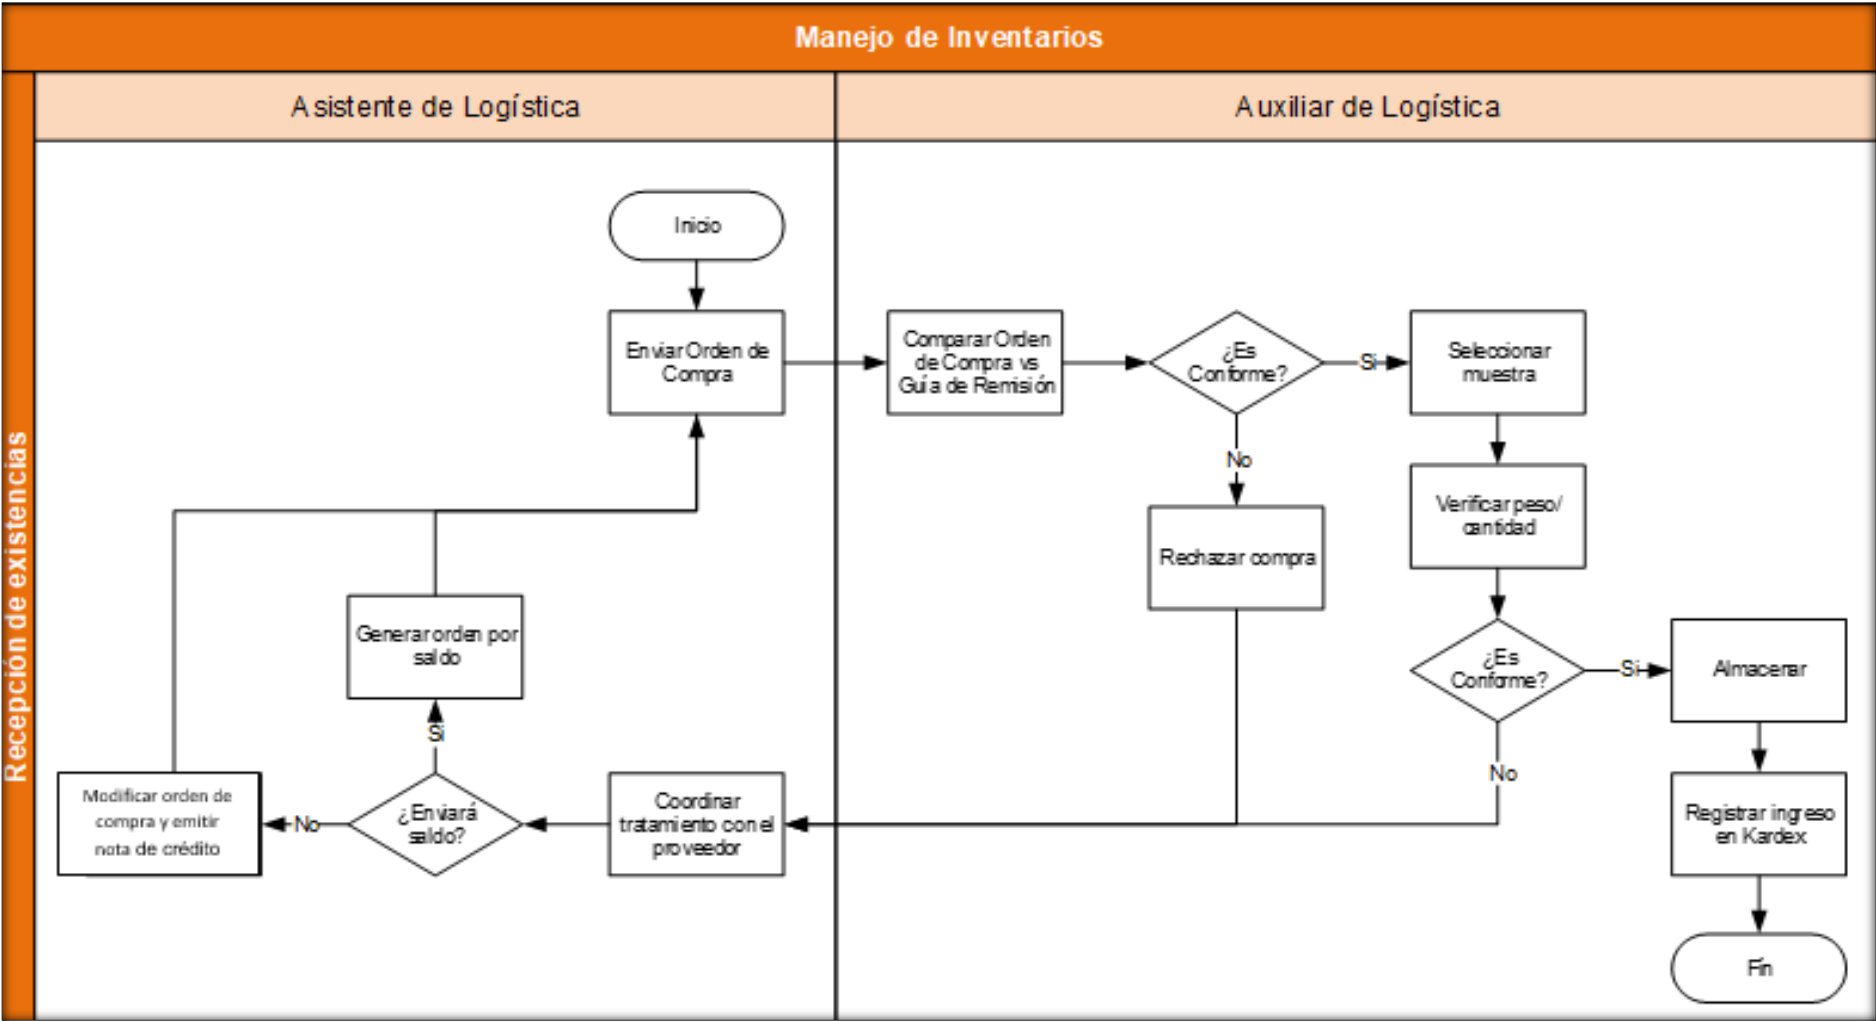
Manejo de Inventarios

Recepción de existencias

Asistente de Logística

Auxiliar de Logística

Inicio

Enviar Orden de Compra

Comparar Orden de Compra vs Guía de Remisión

¿Es Conforme?

Si

No

Seleccionar muestra

Rechazar compra

Verificar peso/ cantidad

¿Es Conforme?

Si

No

Almacenar

Registrar ingreso en Kardex

Fin

Generar orden por saldo

Si

¿Enviará saldo?

No

Modificar orden de compra y emitir nota de crédito

Coordinar tratamiento con el proveedor